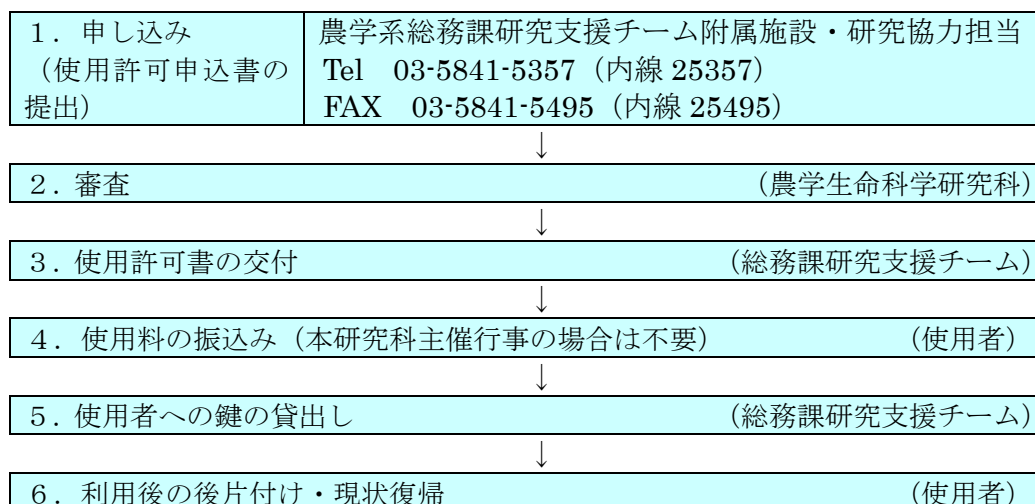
| 1．申し込み（使用許可申込書の提出） | 農学系総務課研究支援チーム附属施設・研究協力担当 Tel 03-5841-5357（内線 25357） FAX 03-5841-5495（内線 25495） |
|---|---|

↓

2．審査 （農学生命科学研究科）

↓

3．使用許可書の交付 （総務課研究支援チーム）

↓

4．使用料の振込み（本研究科主催行事の場合は不要） （使用者）

↓

5．使用者への鍵の貸出し （総務課研究支援チーム）

↓

6．利用後の後片付け・現状復帰 （使用者）